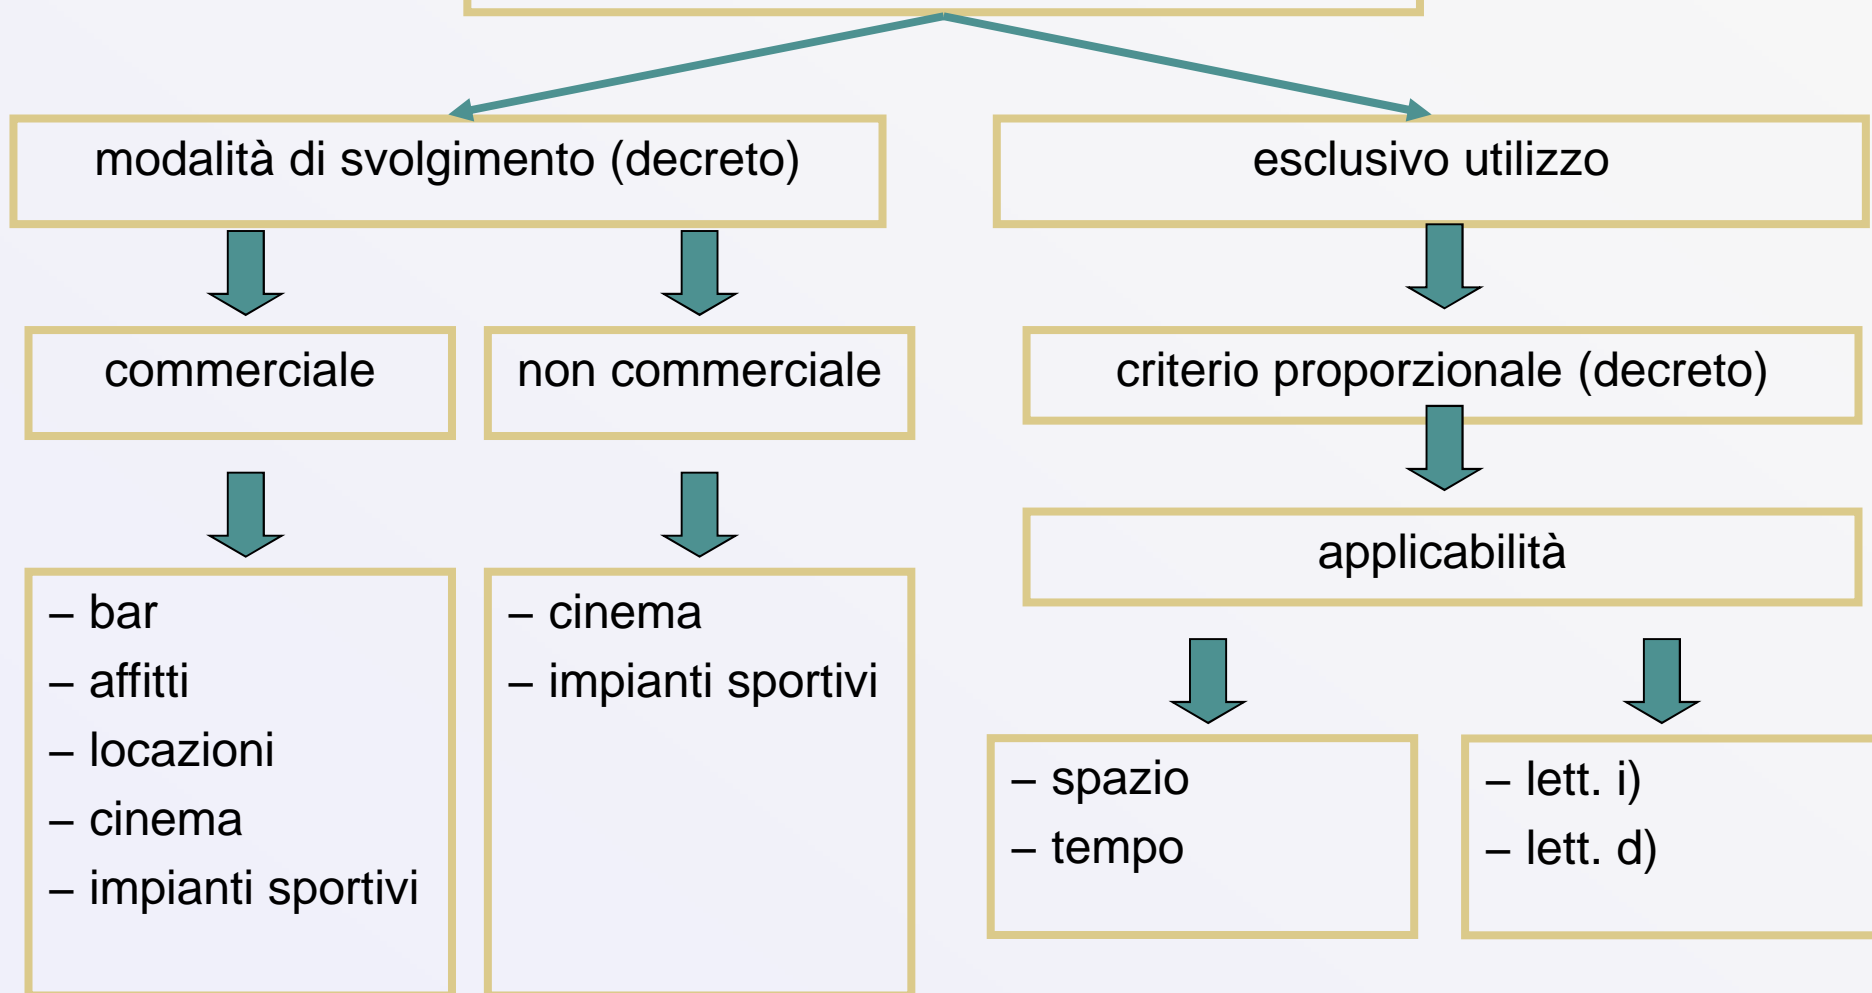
modalità di svolgimento (decreto)

esclusivo utilizzo

commerciale

non commerciale

criterio proporzionale (decreto)

applicabilità

– bar
– affitti
– locazioni
– cinema
– impianti sportivi

– cinema
– impianti sportivi

– spazio
– tempo

– lett. i)
– lett. d)